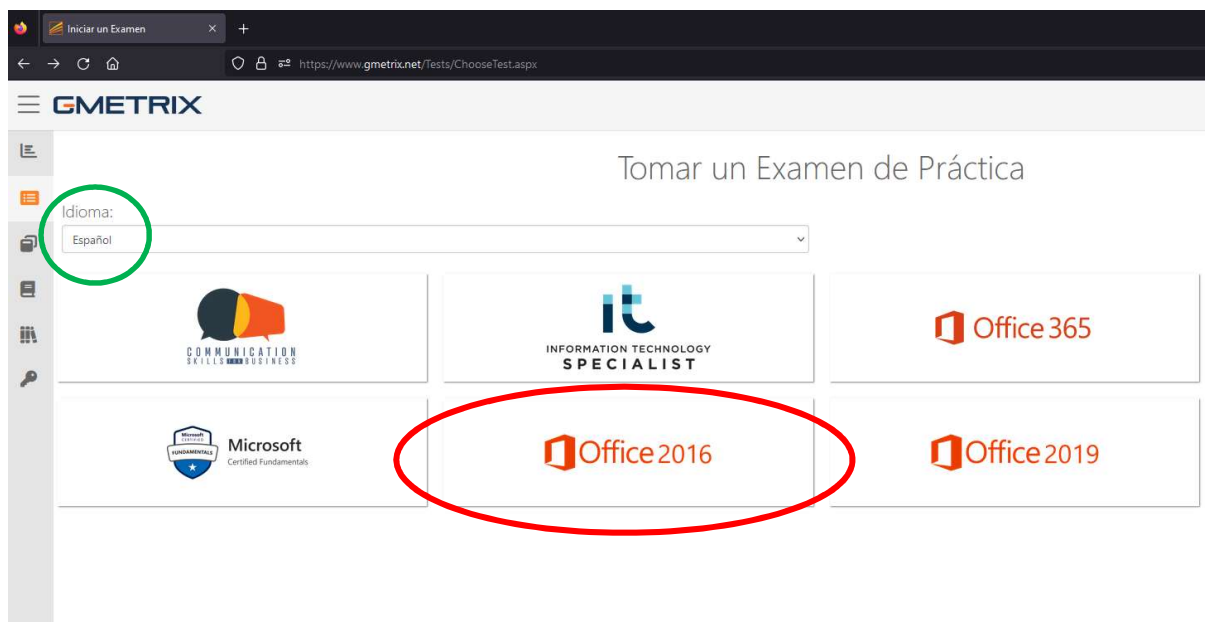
Iniciar un Examen

https://www.gmetrix.net/Tests/ChooseTest.aspx

GMETRIX

Tomar un Examen de Práctica

Idioma:

Español

COMMUNICATION SKILLS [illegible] BUSINESS

it
INFORMATION TECHNOLOGY
SPECIALIST

Office 365

Microsoft Certified FUNDAMENTALS
Microsoft
Certified Fundamentals

Office 2016

Office 2019